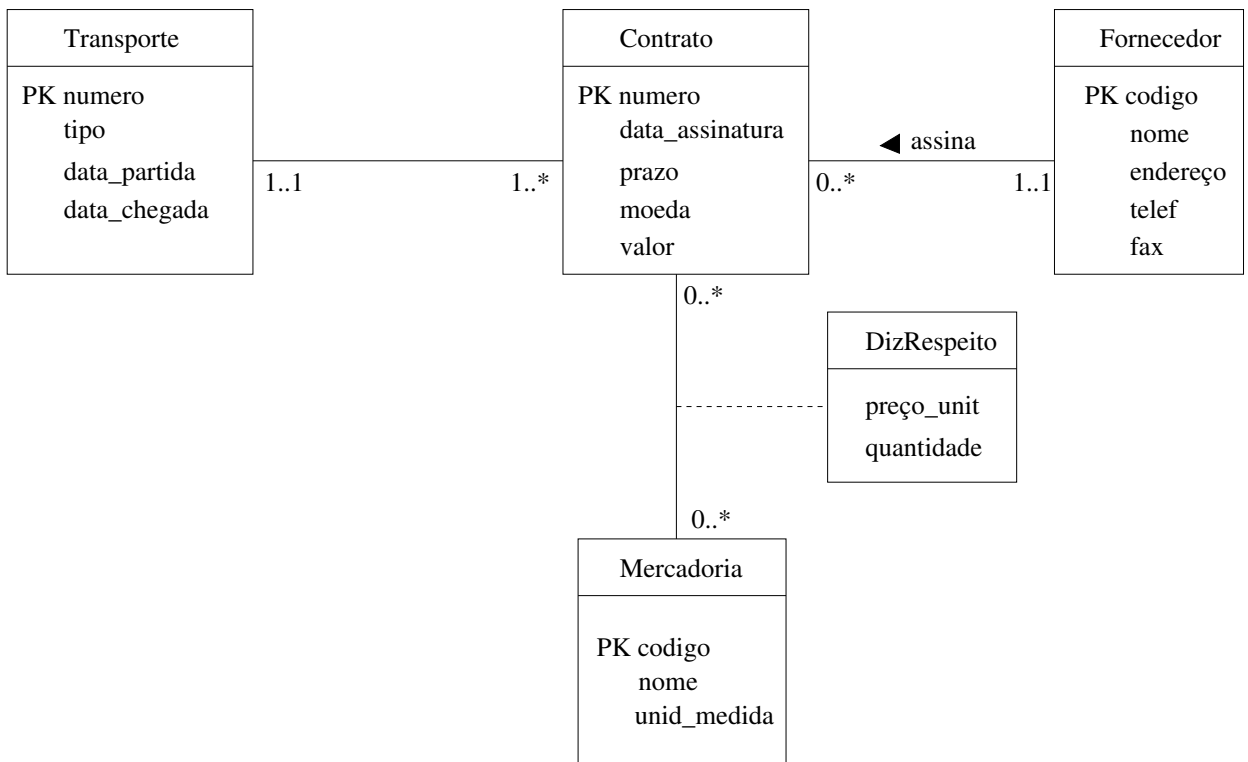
Transporte

PK numero
tipo
data_partida
data_chegada

1..1

1..*

Contrato

PK numero
data_assinatura
prazo
moeda
valor

◀ assina

0..*

1..1

Fornecedor

PK codigo
nome
endereço
telef
fax

0..*

DizRespeito

preço_unit
quantidade

0..*

Mercadoria

PK codigo
nome
unid_medida